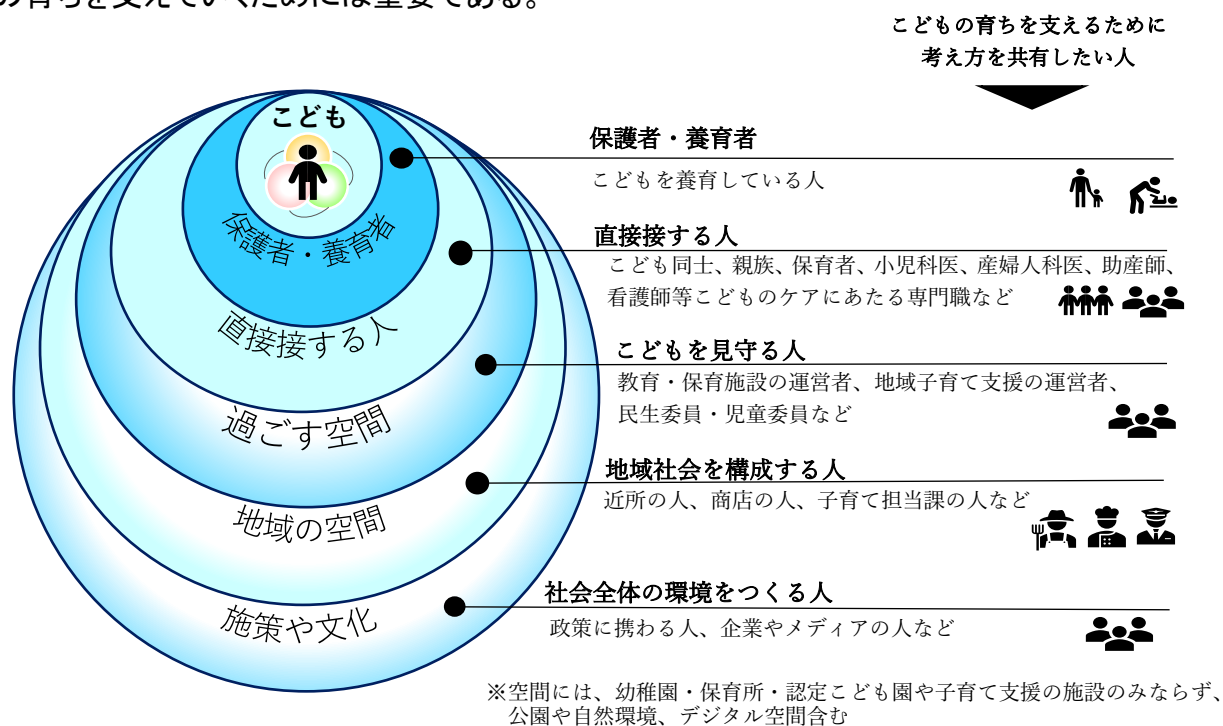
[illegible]の育ちを支えていくためには重要である。

こどもの育ちを支えるために
考え方を共有したい人

こども

保護者・養育者

直接接する人

過ごす空間

地域の空間

施策や文化

保護者・養育者
こどもを養育している人

直接接する人
こども同士、親族、保育者、小児科医、産婦人科医、助産師、看護師等こどものケアにあたる専門職など

こどもを見守る人
教育・保育施設の運営者、地域子育て支援の運営者、民生委員・児童委員など

地域社会を構成する人
近所の人、商店の人、子育て担当課の人など

社会全体の環境をつくる人
政策に携わる人、企業やメディアの人など

※空間には、幼稚園・保育所・認定こども園や子育て支援の施設のみならず、公園や自然環境、デジタル空間含む